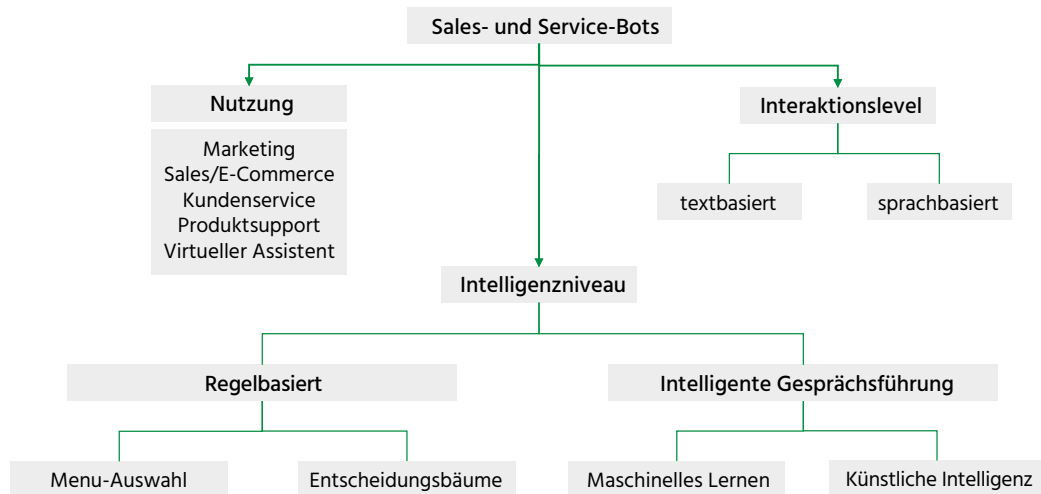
Sales- und Service-Bots

Nutzung

Marketing
Sales/E-Commerce
Kundenservice
Produktsupport
Virtueller Assistent

Interaktionslevel

textbasiert

sprachbasiert

Intelligenzniveau

Regelbasiert

Menu-Auswahl

Entscheidungsbäume

Intelligente Gesprächsführung

Maschinelles Lernen

Künstliche Intelligenz